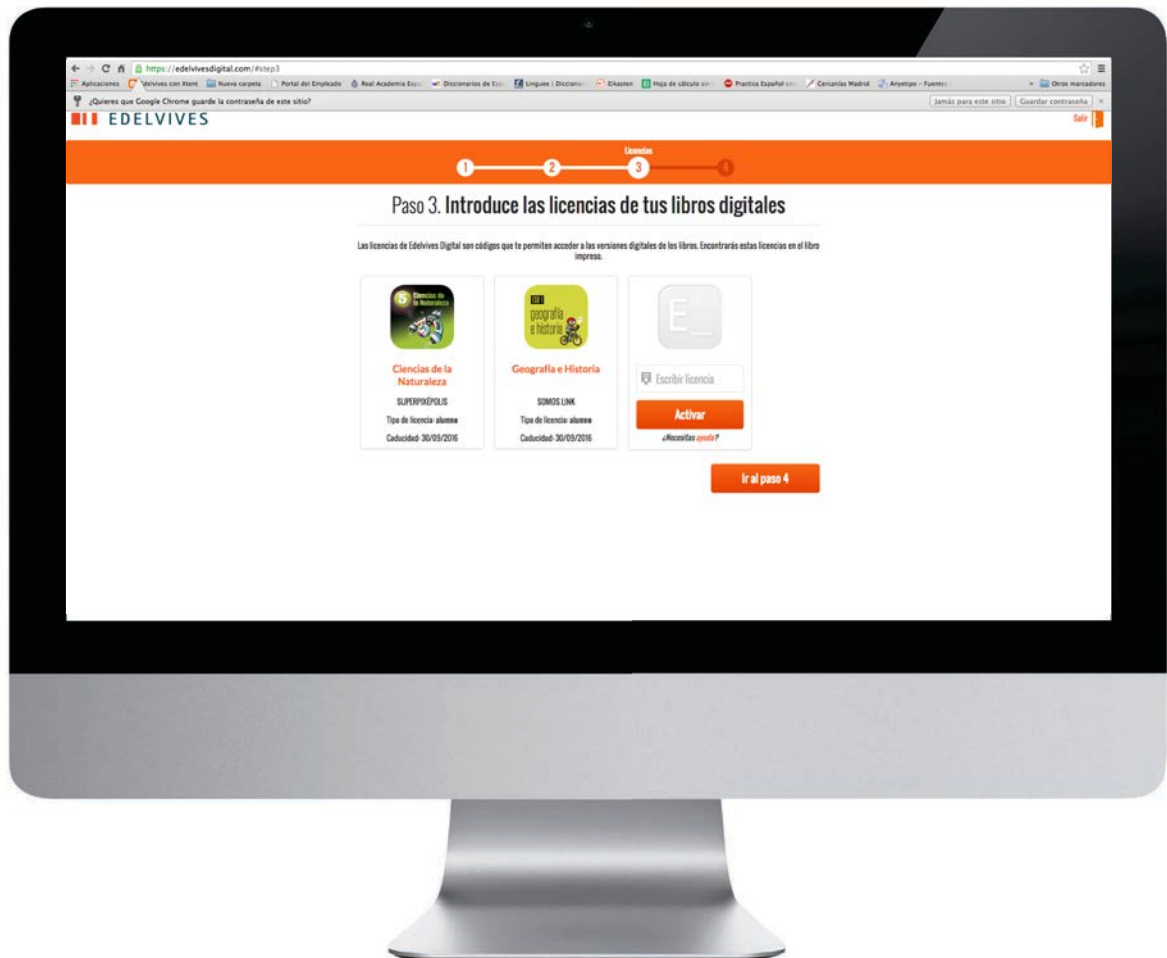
https://edelvivesdigital.com/#step3

Aplicaciones | Edelvives con Ifront | Nueva carpeta | Portal del Empleado | Real Academia Esp | Diccionarios de Esp | Linguee | Diccionari | Elkasten | Hoja de cálculo sin | Practica Español | Cercanías Madrid | Anyetipo - Fuentes | Otros marcadores

¿Quieres que Google Chrome guarde la contraseña de este sitio?

Jamás para este sitio | Guardar contraseña

EDELVIVES

Salir

Licencias

1 2 3 4

Paso 3. Introduce las licencias de tus libros digitales

Las licencias de Edelvives Digital son códigos que te permiten acceder a las versiones digitales de los libros. Encontrarás estas licencias en el libro impreso.

Ciencias de la Naturaleza

Ciencias de la Naturaleza

SUPERPIXÉPOLIS

Tipo de licencia: alumno

Caducidad: 30/09/2016

ESO 1

geografía e historia

Geografía e Historia

SOMOS LINK

Tipo de licencia: alumno

Caducidad: 30/09/2016

E_

Escribir licencia

Activar

¿Necesitas ayuda?

Ir al paso 4